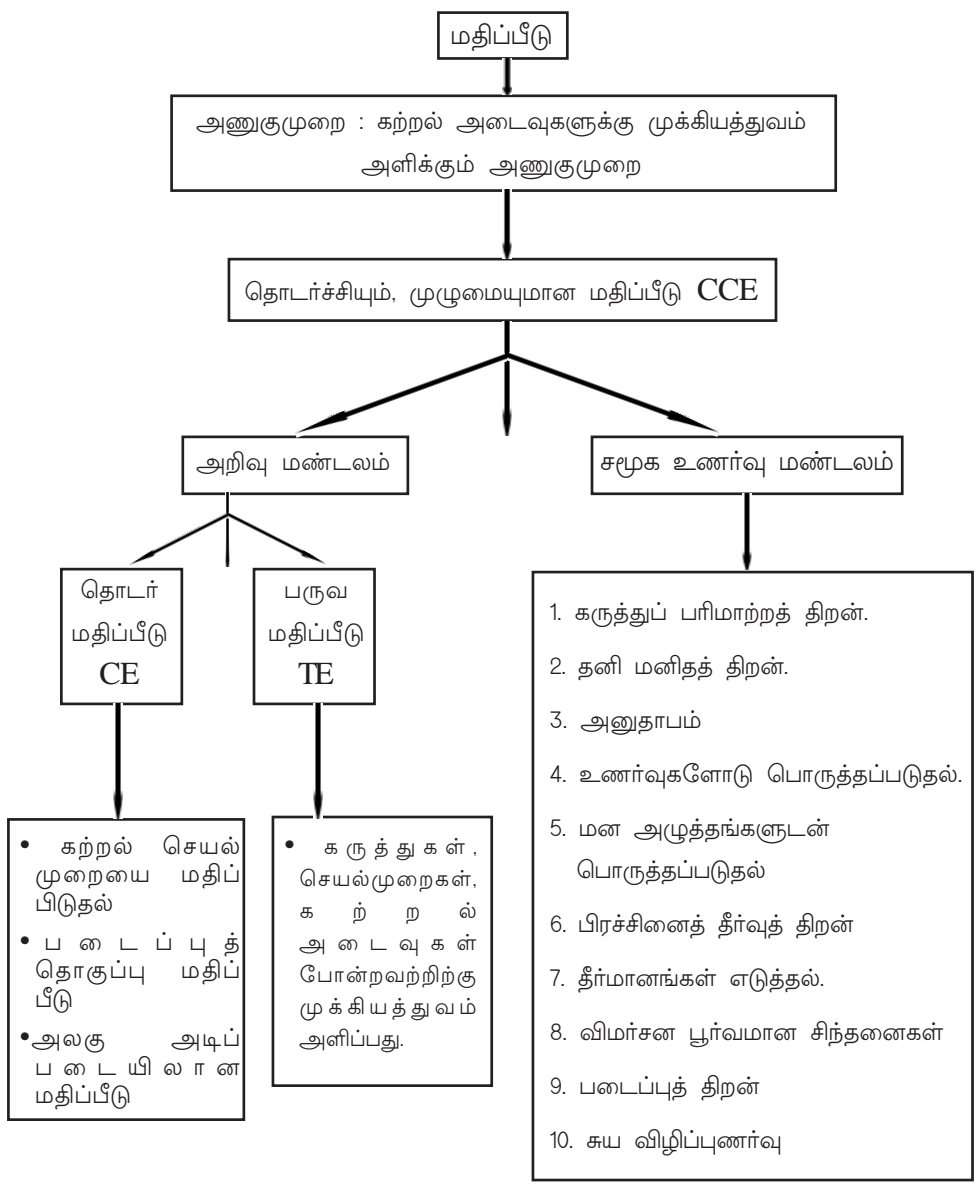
மதிப்பீடு

அணுகுமுறை : கற்றல் அடைவுகளுக்கு முக்கியத்துவம் அளிக்கும் அணுகுமுறை

தொடர்ச்சியும், முழுமையுமான மதிப்பீடு CCE

அறிவு மண்டலம்

சமூக உணர்வு மண்டலம்

தொடர் மதிப்பீடு CE

பருவ மதிப்பீடு TE

• கற்றல் செயல் முறையை மதிப்பிடுதல்
• படைப்புத் தொகுப்பு மதிப்பீடு
• அலகு அடிப்படையிலான மதிப்பீடு

• கருத்துகள், செயல்முறைகள், கற்றல் அடைவுகள் போன்றவற்றிற்கு முக்கியத்துவம் அளிப்பது.

1. கருத்துப் பரிமாற்றத் திறன்.
2. தனி மனிதத் திறன்.
3. அனுதாபம்
4. உணர்வுகளோடு பொருத்தப்படுதல்.
5. மன அழுத்தங்களுடன் பொருத்தப்படுதல்
6. பிரச்சினைத் தீர்வுத் திறன்
7. தீர்மானங்கள் எடுத்தல்.
8. விமர்சன பூர்வமான சிந்தனைகள்
9. படைப்புத் திறன்
10. சுய விழிப்புணர்வு